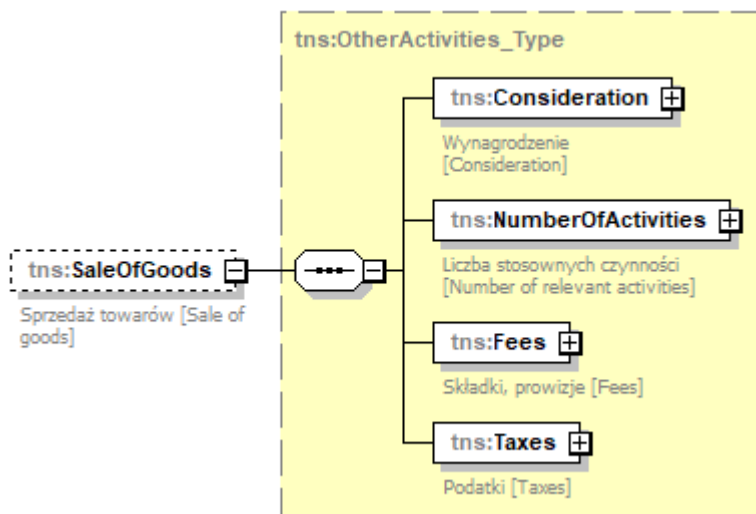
tns:OtherActivities_Type

tns:SaleOfGoods

Sprzedaż towarów [Sale of goods]

tns:Consideration

Wynagrodzenie [Consideration]

tns:NumberOfActivities

Liczba stosownych czynności [Number of relevant activities]

tns:Fees

Składki, prowizje [Fees]

tns:Taxes

Podatki [Taxes]